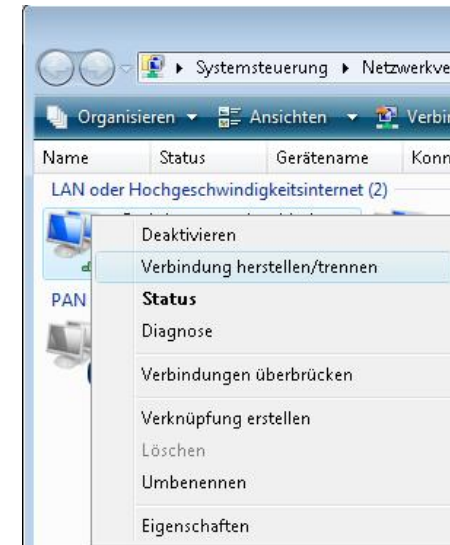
▸ Systemsteuerung ▸ Netzwerkve

Organisieren ▾ Ansichten ▾ Verbi

Name Status Gerätename Konn

LAN oder Hochgeschwindigkeitsinternet (2)

PAN

Deaktivieren
Verbindung herstellen/trennen
Status
Diagnose
Verbindungen überbrücken
Verknüpfung erstellen
Löschen
Umbenennen
Eigenschaften